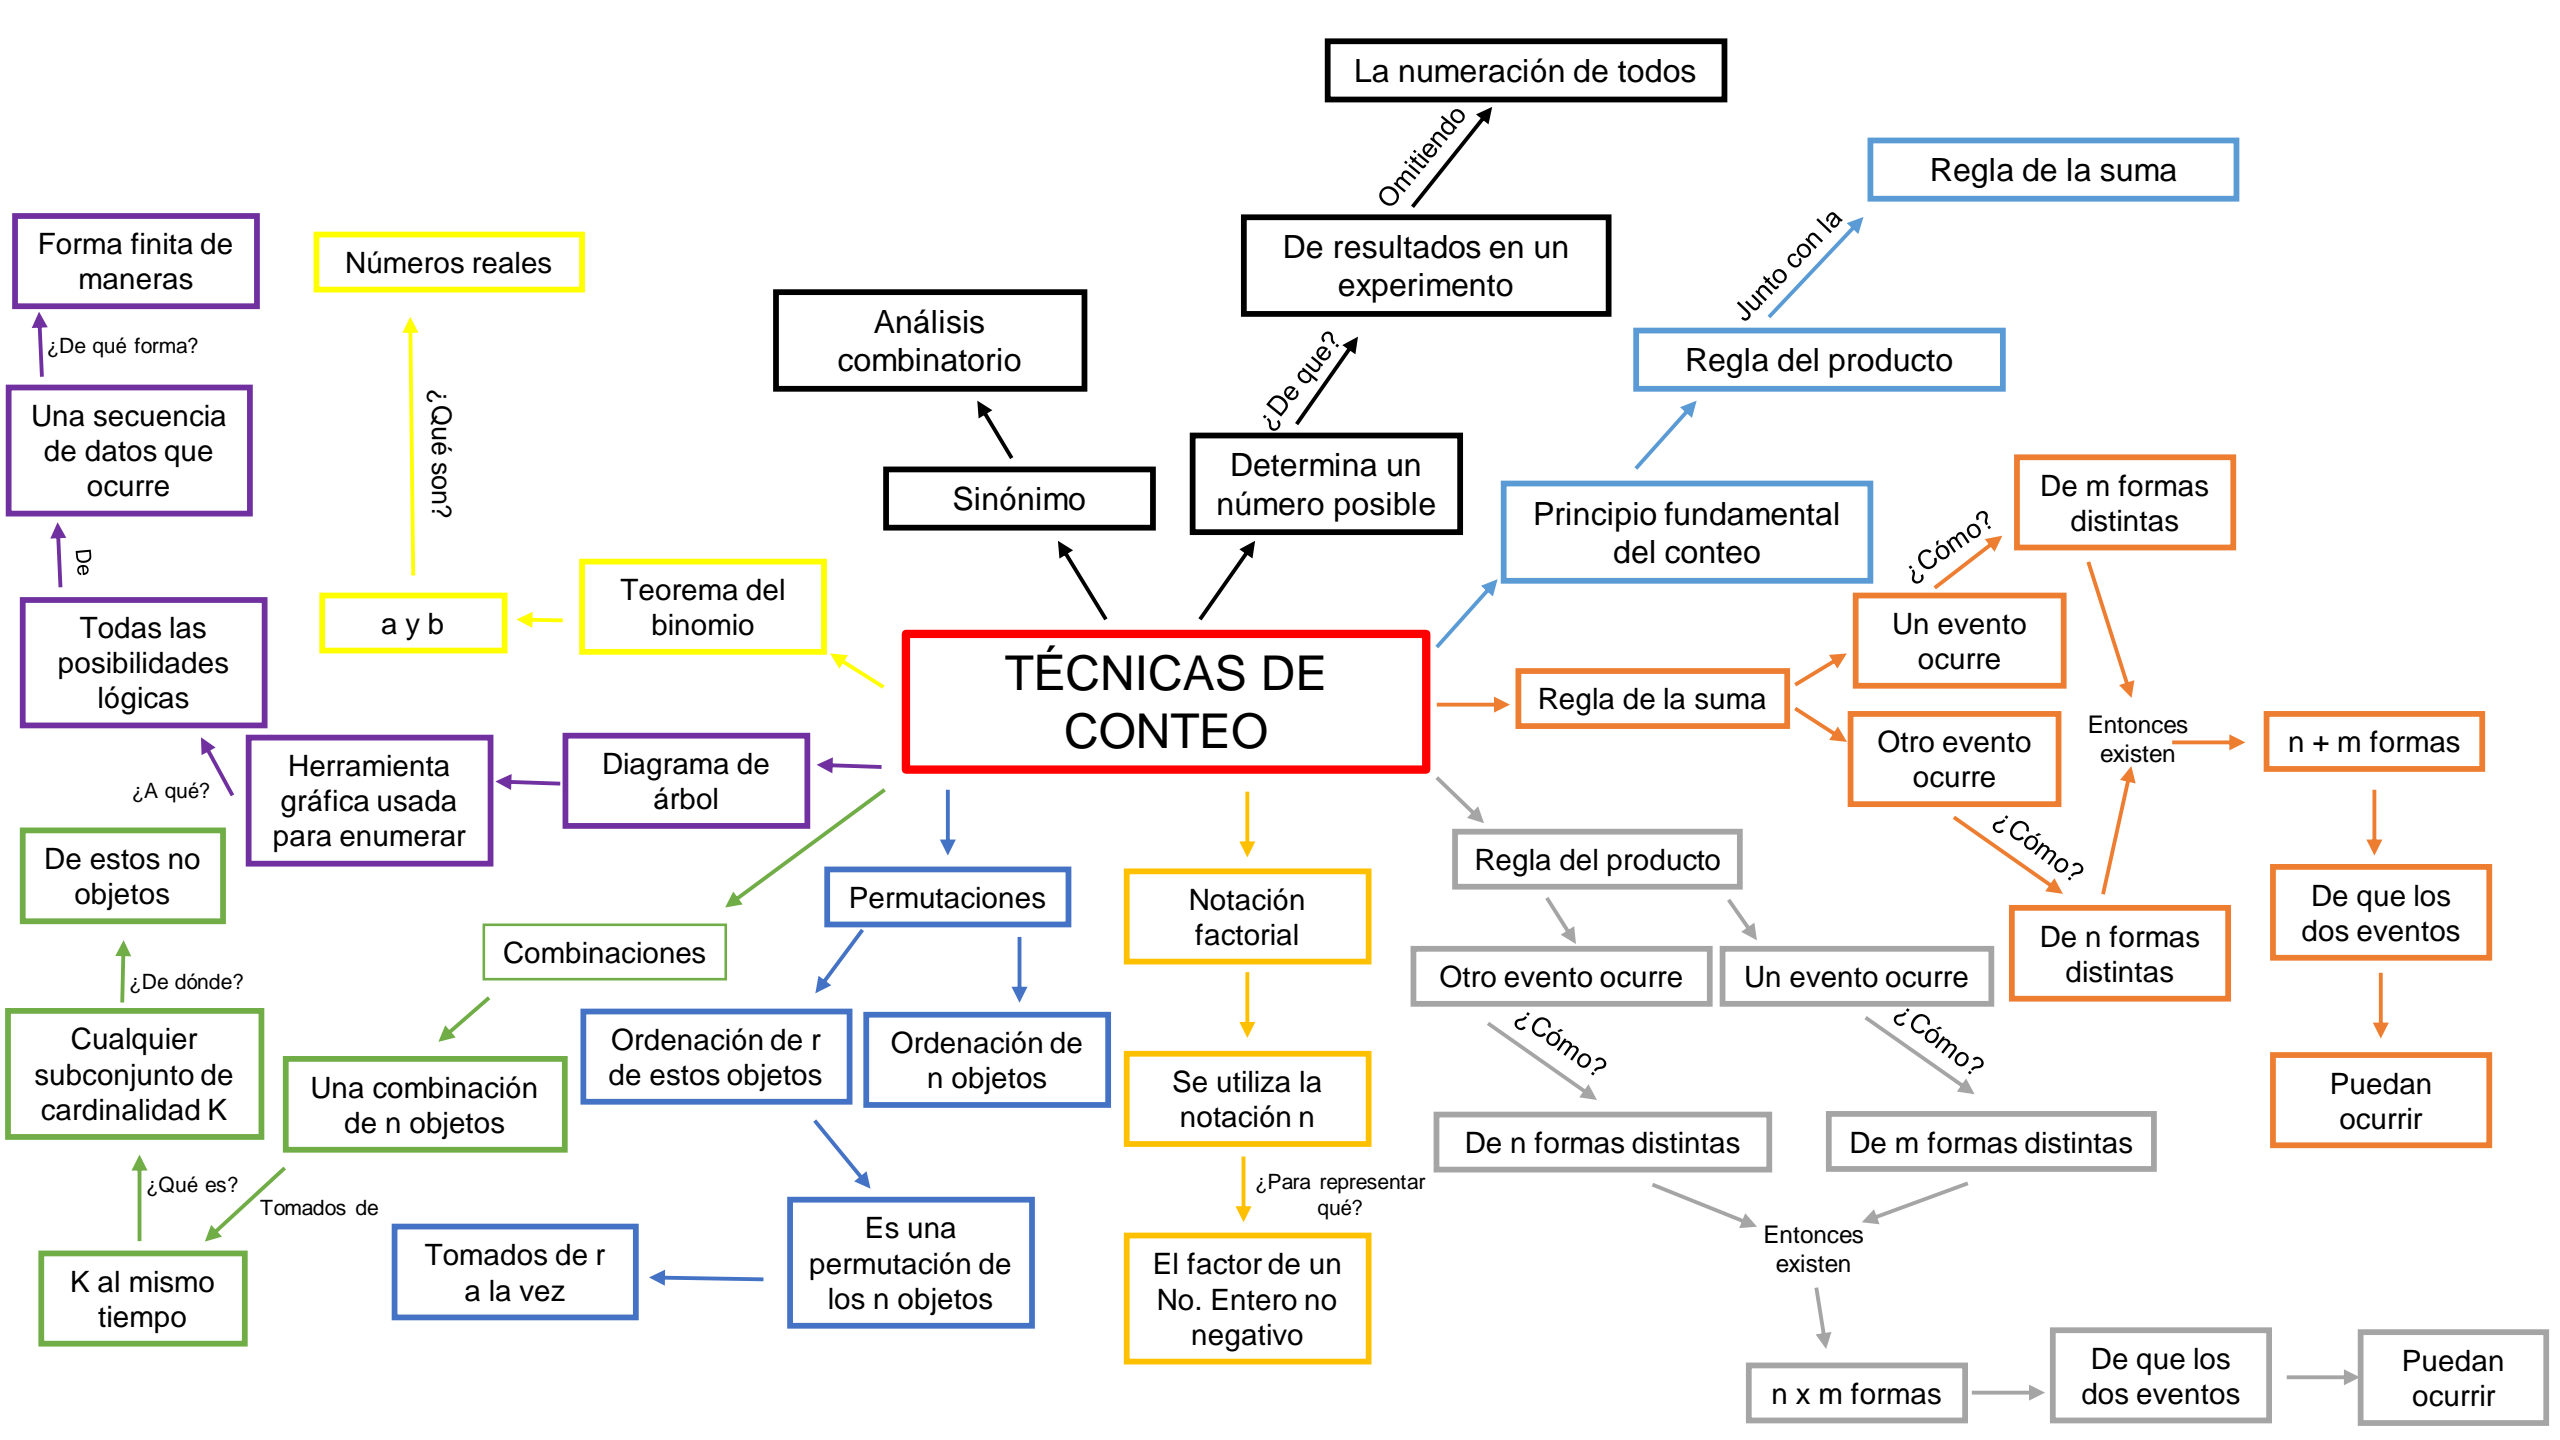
TÉCNICAS DE CONTEO

Sinónimo
Análisis combinatorio

Determina un número posible
¿De que?
De resultados en un experimento
Omitiendo
La numeración de todos

Principio fundamental del conteo
Regla del producto
Junto con la
Regla de la suma

Regla de la suma
Un evento ocurre
¿Cómo?
De m formas distintas
Otro evento ocurre
¿Cómo?
De n formas distintas
Entonces existen
n + m formas
De que los dos eventos
Puedan ocurrir

Regla del producto
Otro evento ocurre
¿Cómo?
De n formas distintas
Un evento ocurre
¿Cómo?
De m formas distintas
Entonces existen
n x m formas
De que los dos eventos
Puedan ocurrir

Notación factorial
Se utiliza la notación n
¿Para representar qué?
El factor de un No. Entero no negativo

Permutaciones
Ordenación de r de estos objetos
Ordenación de n objetos
Es una permutación de los n objetos
Tomados de r a la vez

Combinaciones
Una combinación de n objetos
Tomados de
K al mismo tiempo
¿Qué es?
Cualquier subconjunto de cardinalidad K
¿De dónde?
De estos no objetos

Diagrama de árbol
Herramienta gráfica usada para enumerar
¿A qué?
Todas las posibilidades lógicas
De
Una secuencia de datos que ocurre
¿De qué forma?
Forma finita de maneras

Teorema del binomio
a y b
¿Qué son?
Números reales